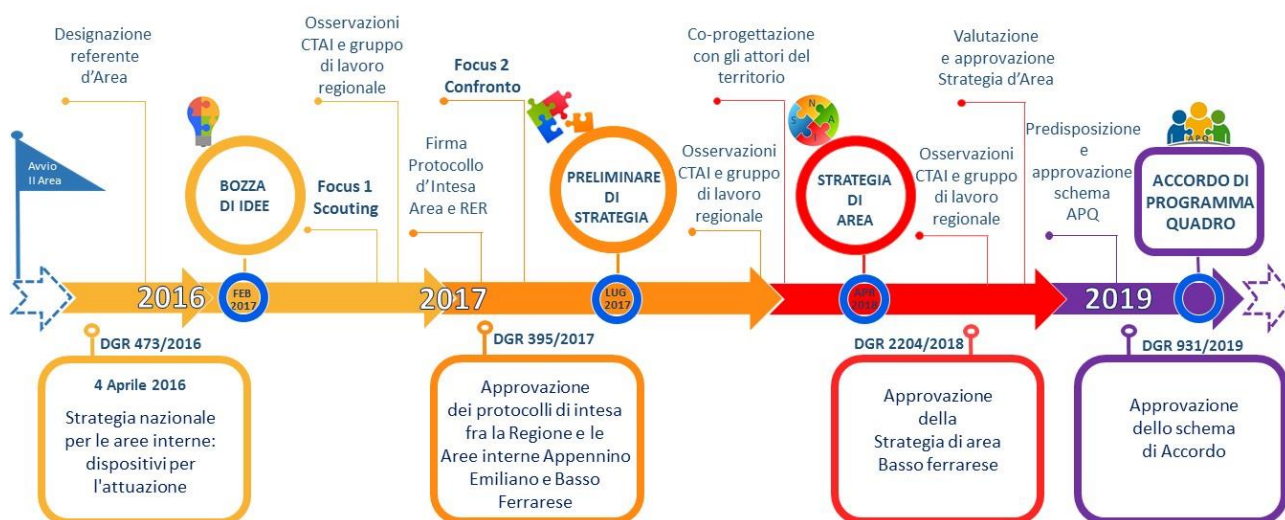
Designazione referente d'Area

Avvio II Area

BOZZA DI IDEE

FEB 2017

Focus 1 Scouting

Osservazioni CTAI e gruppo di lavoro regionale

Firma Protocollo d'Intesa Area e RER

Focus 2 Confronto

PRELIMINARE DI STRATEGIA

LUG 2017

Osservazioni CTAI e gruppo di lavoro regionale

Co-progettazione con gli attori del territorio

STRATEGIA DI AREA

APR 2018

Osservazioni CTAI e gruppo di lavoro regionale

Valutazione e approvazione Strategia d'Area

Predisposizione e approvazione schema APQ

ACCORDO DI PROGRAMMA QUADRO

APQ

2016

2017

2019

DGR 473/2016

4 Aprile 2016

Strategia nazionale per le aree interne: dispositivi per l'attuazione

DGR 395/2017

Approvazione dei protocolli di intesa fra la Regione e le Aree interne Appennino Emiliano e Basso Ferrarese

DGR 2204/2018

Approvazione della Strategia di area Basso ferrarese

DGR 931/2019

Approvazione dello schema di Accordo